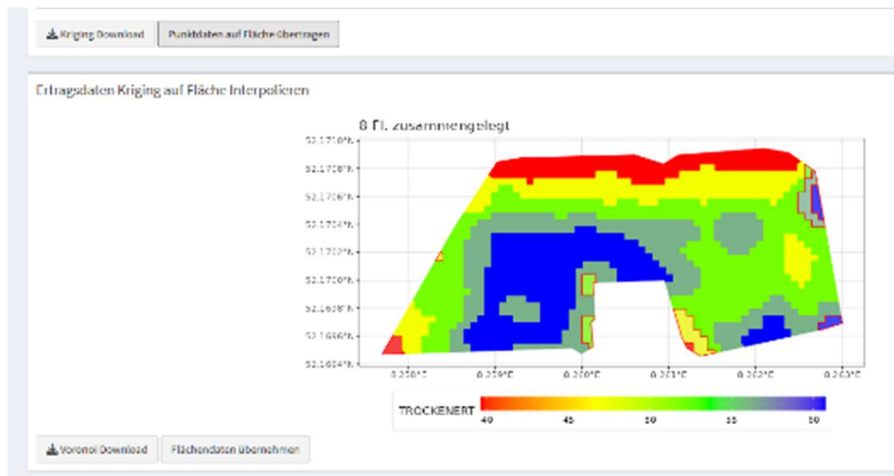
Kriging Download

Punktdaten auf Fläche übertragen

Ertragsdaten Kriging auf Fläche Interpolieren

8 Fl. zusammengelegt

52.1710°N
52.1708°N
52.1706°N
52.1704°N
52.1702°N
52.1700°N
52.1698°N
52.1696°N
52.1694°N

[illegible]
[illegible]
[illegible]
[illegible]
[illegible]
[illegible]

TROCKENERT

40
45
50
55
60

Voronoi Download

Flächendaten übernehmen